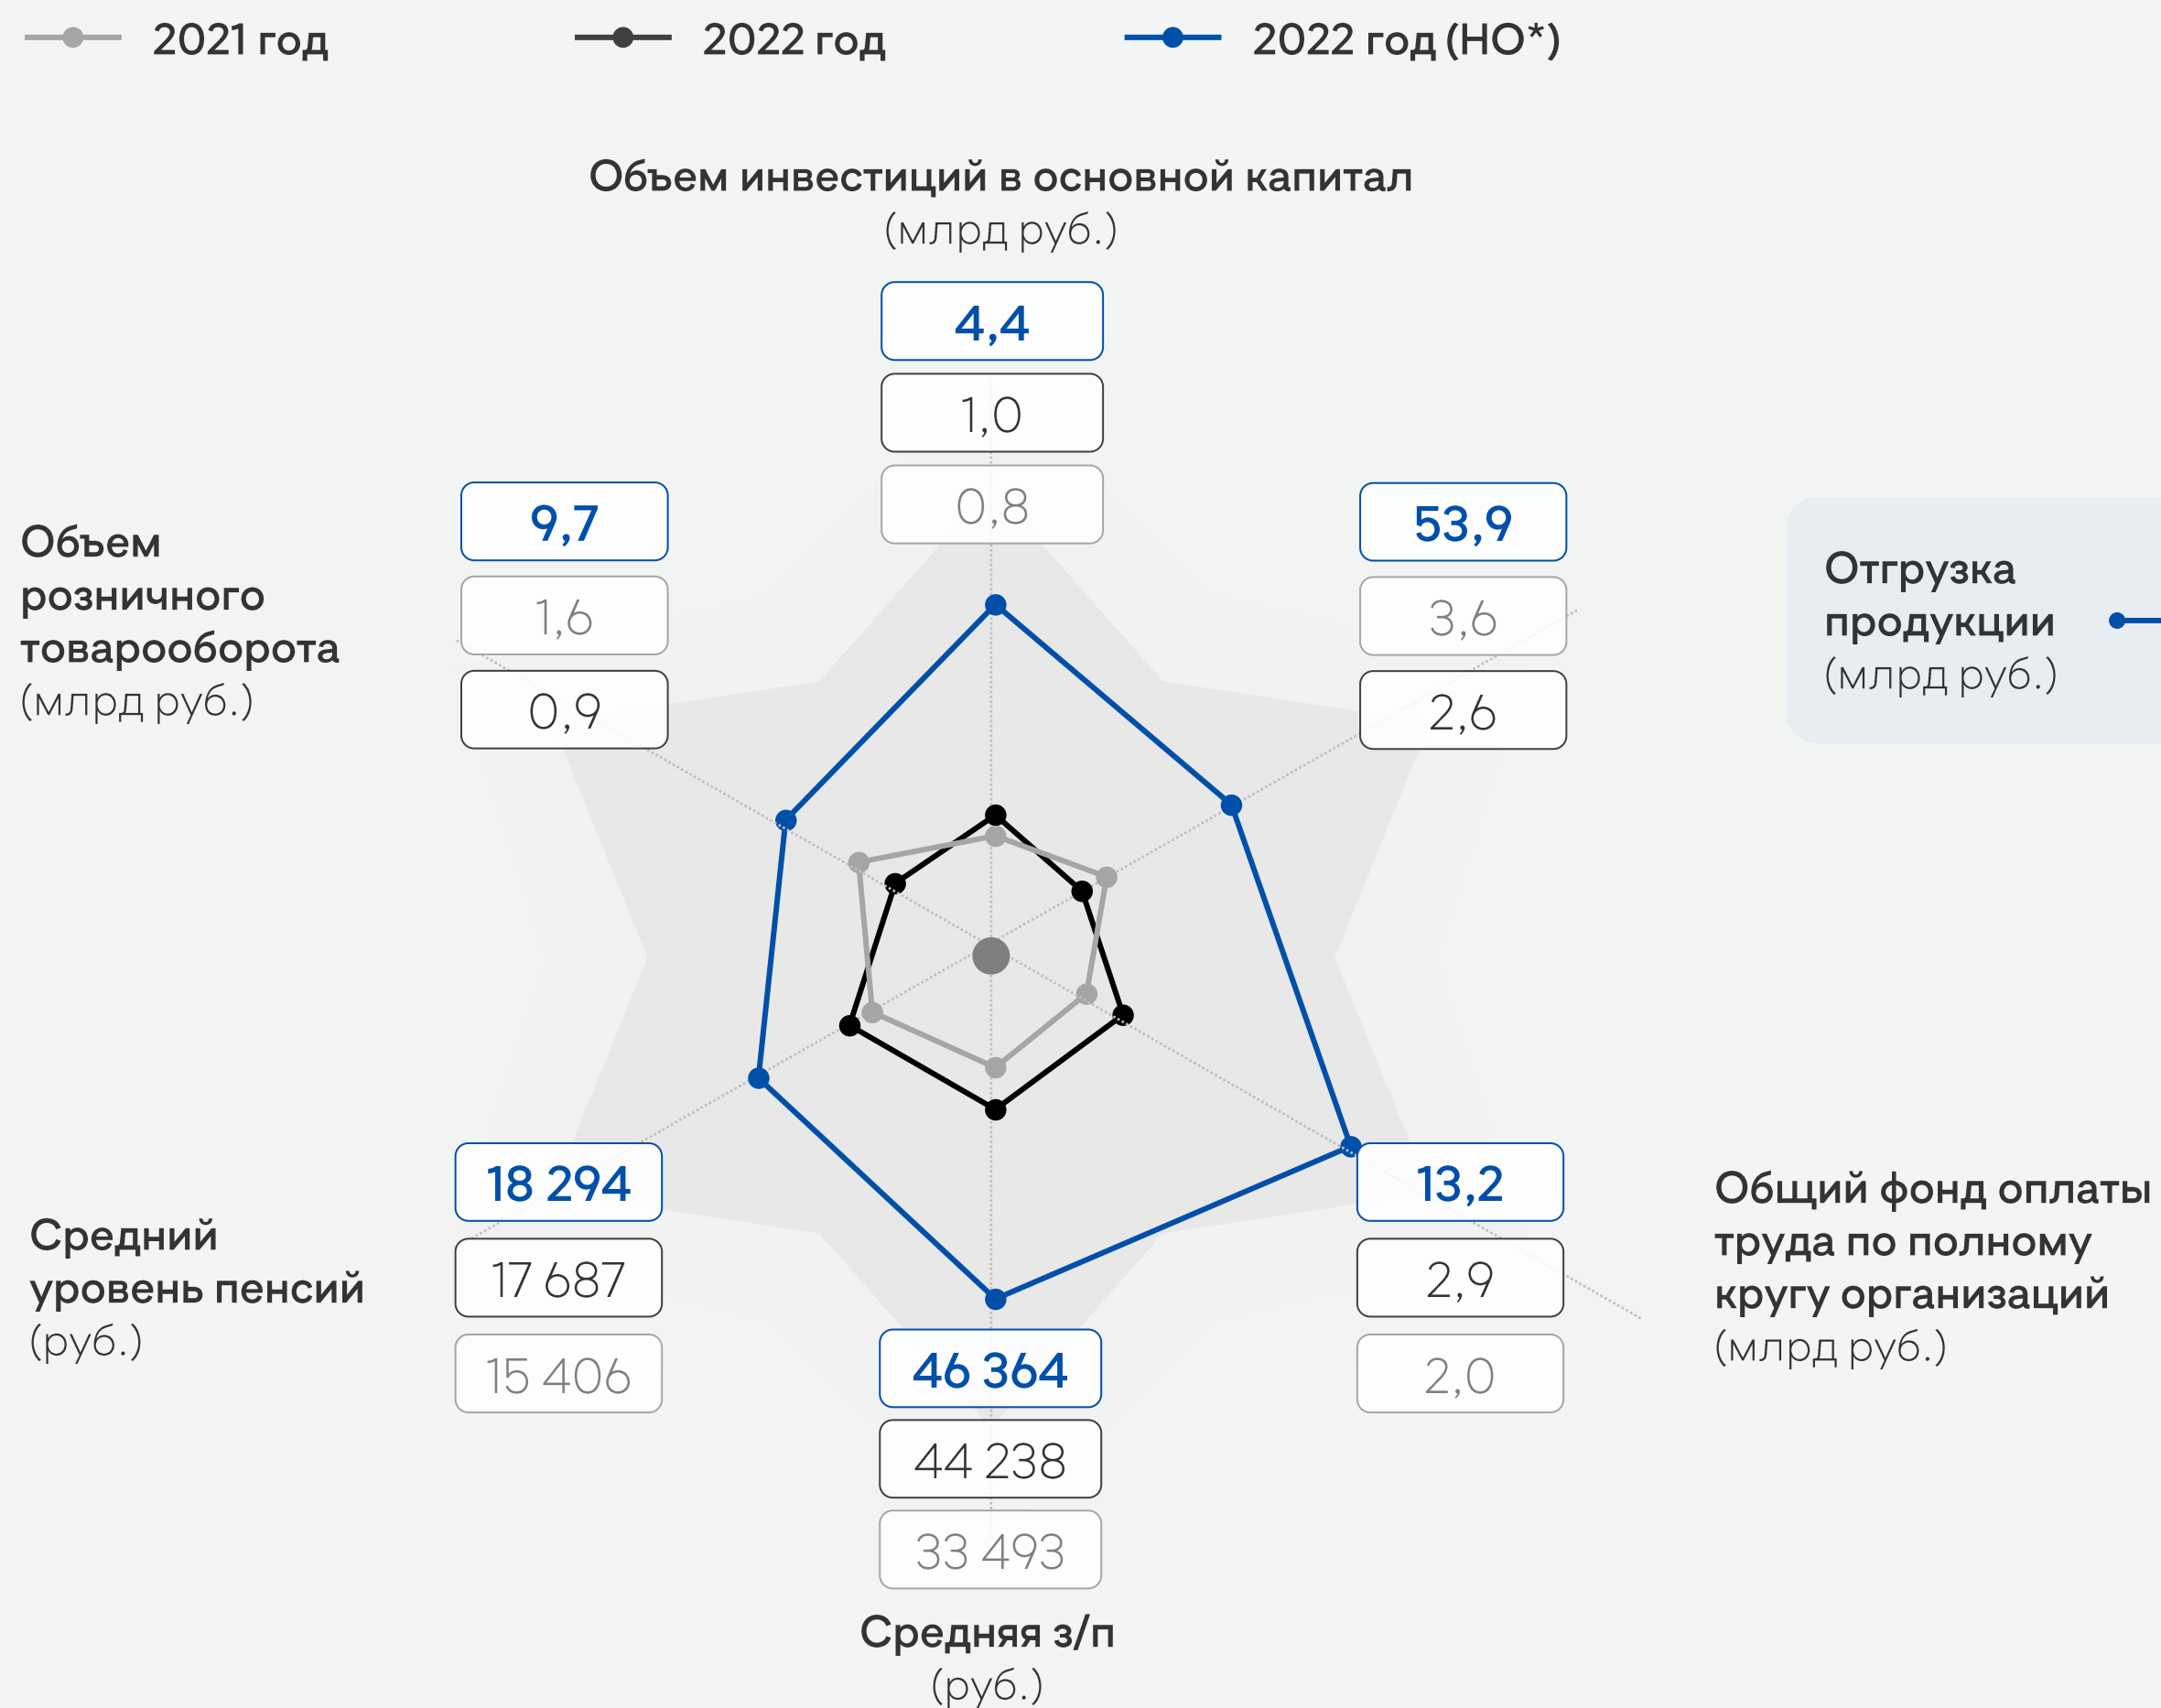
2021 год

2022 год

2022 год (НО*)

Объем инвестиций в основной капитал (млрд руб.)

4,4

1,0

0,8

Объем розничного товарооборота (млрд руб.)

9,7

1,6

0,9

53,9

3,6

2,6

Отгрузка продукции (млрд руб.)

Средний уровень пенсий (руб.)

18 294

17 687

15 406

13,2

2,9

2,0

Общий фонд оплаты труда по полному кругу организаций (млрд руб.)

46 364

44 238

33 493

Средняя з/п (руб.)